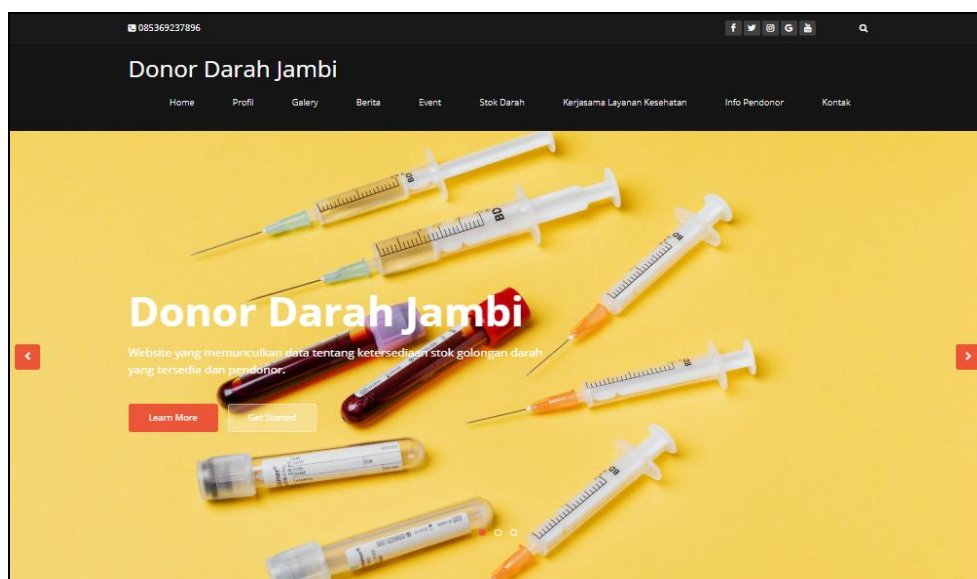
085369237896

f G

Donor Darah Jambi

Home Profil Galery Berita Event Stok Darah Kerjasama Layanan Kesehatan Info Pendonor Kontak

Donor Darah Jambi

Website yang memunculkan data tentang ketersediaan stok golongan darah yang tersedia dan pendonor.

Learn More Get Started